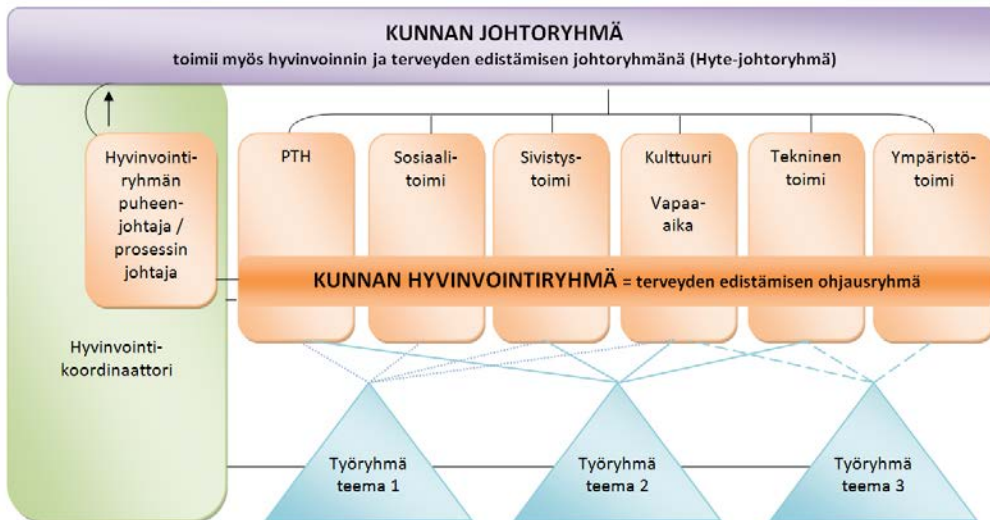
KUNNAN JOHTORYHMÄ
toimii myös hyvinvoinnin ja terveyden edistämisen johtoryhmänä (Hyte-johtoryhmä)

Hyvinvointiryhmän puheenjohtaja / prosessin johtaja

PTH

Sosiaalitoimi

Sivistystoimi

Kulttuuri Vapaa-aika

Tekninen toimi

Ympäristötoimi

KUNNAN HYVINVOINTIRYHMÄ = terveyden edistämisen ohjausryhmä

Hyvinvointikoordinaattori

Työryhmä teema 1

Työryhmä teema 2

Työryhmä teema 3